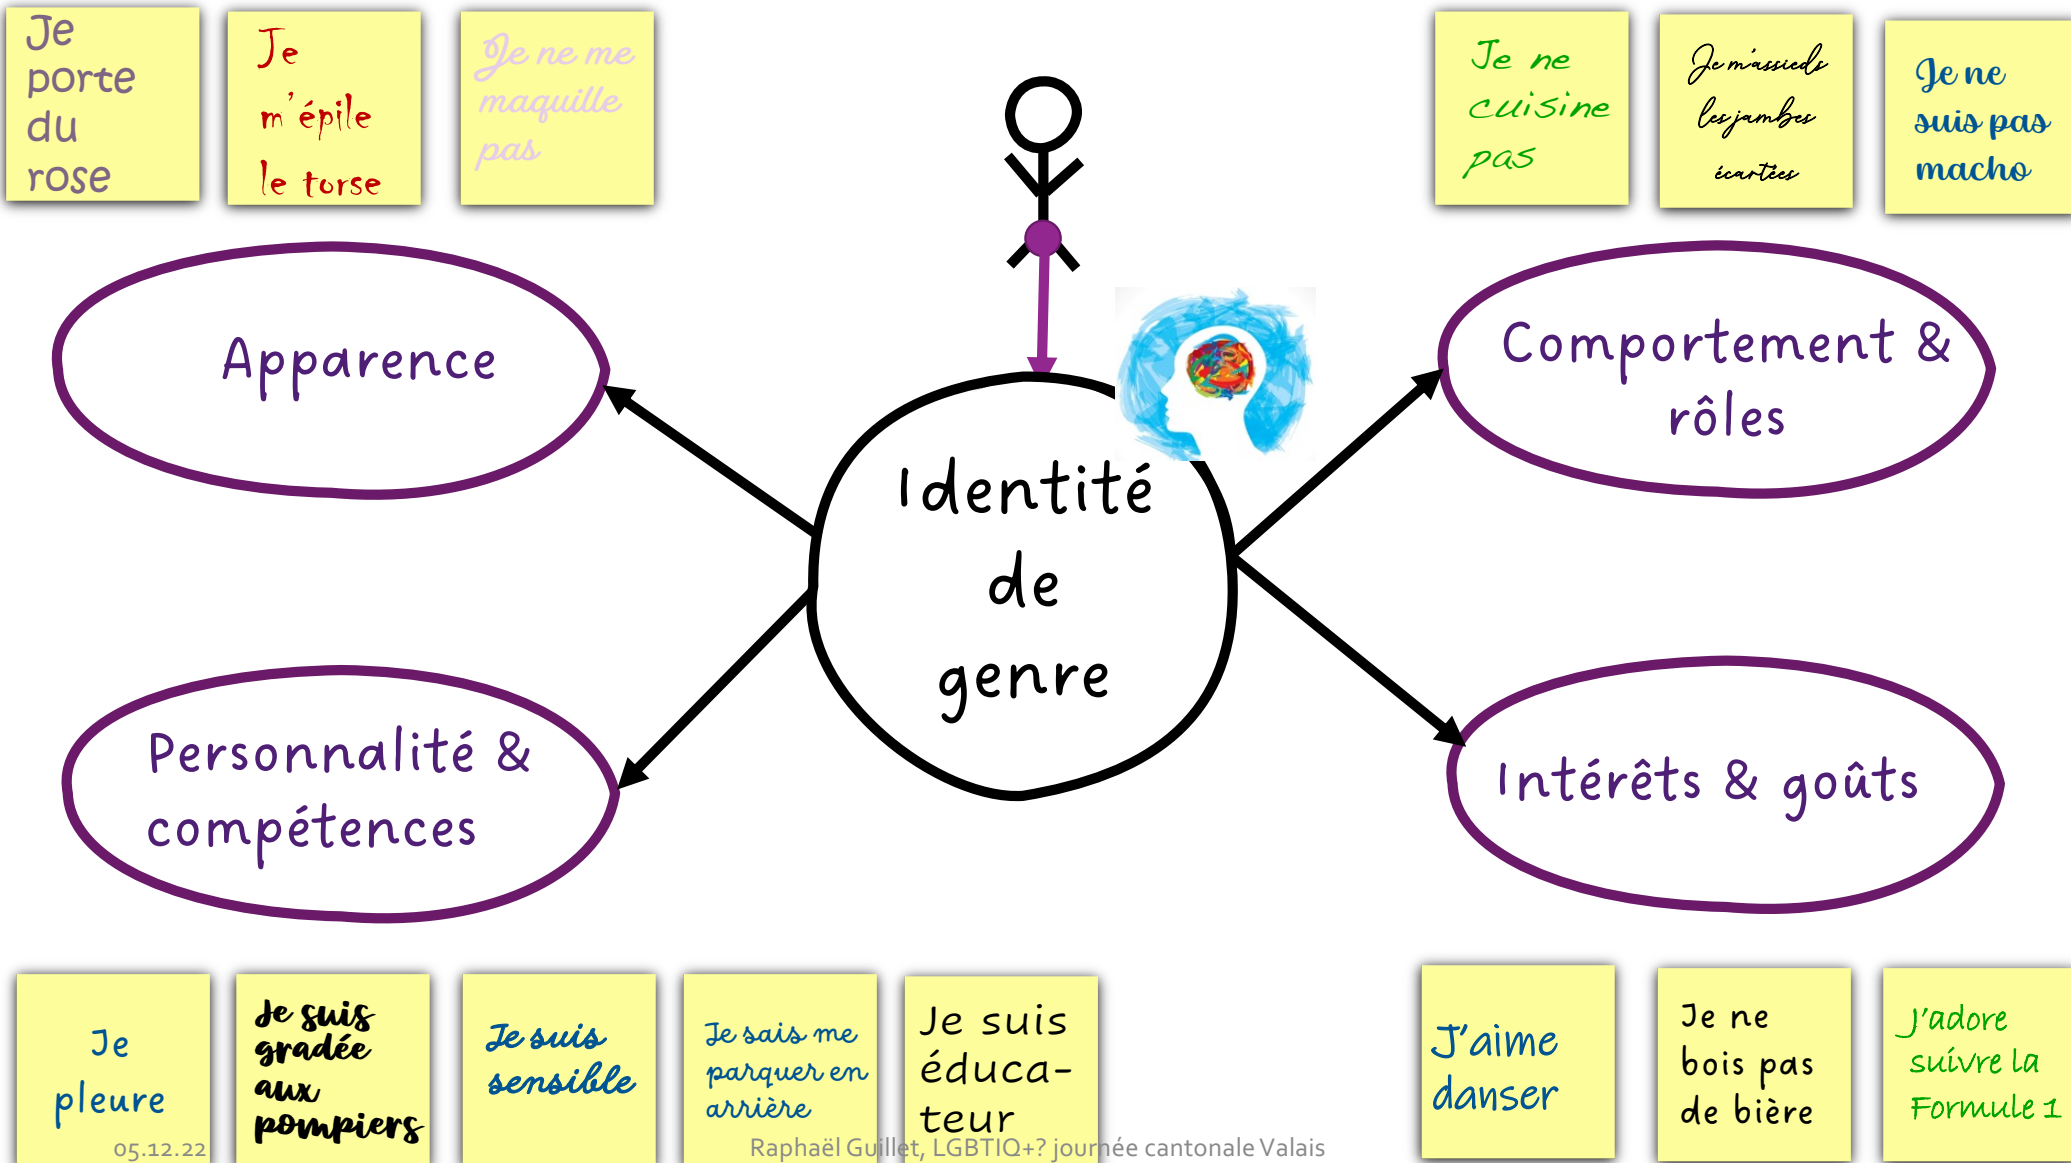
Je porte du rose

Je m'épile le torse

Je ne me maquille pas

Je ne cuisine pas

Je m'assieds les jambes écartées

Je ne suis pas macho

Apparence

Identité de genre

Comportement & rôles

Personnalité & compétences

Intérêts & goûts

Je pleure

Je suis gradée aux pompiers

Je suis sensible

Je sais me parquer en arrière

Je suis éduca-teur

J'aime danser

Je ne bois pas de bière

J'adore suivre la Formule 1

05.12.22

Raphaël Guillet, LGBTIQ+? journée cantonale Valais